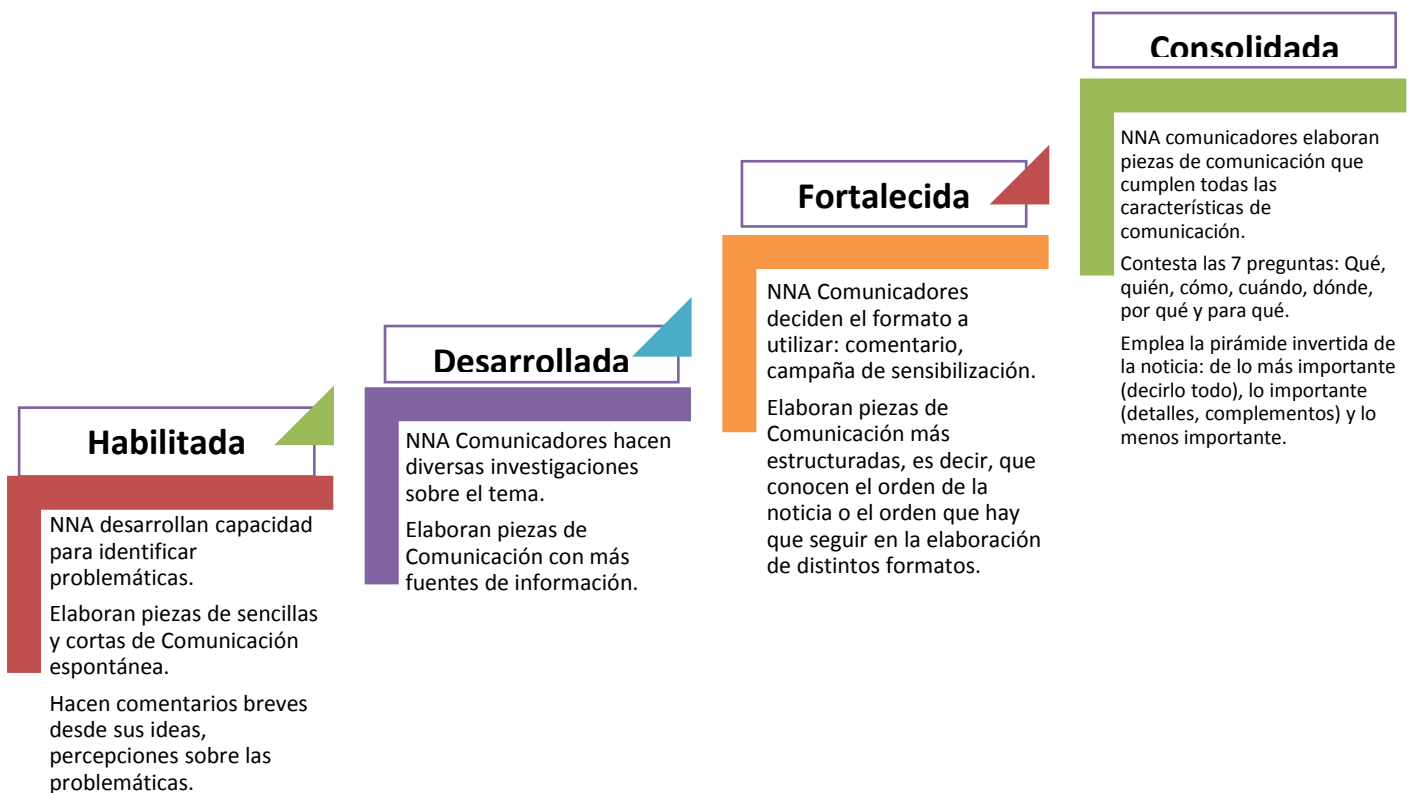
Habilitada

NNA desarrollan capacidad para identificar problemáticas.

Elaboran piezas de sencillas y cortas de Comunicación espontánea.

Hacen comentarios breves desde sus ideas, percepciones sobre las problemáticas.

Desarrollada

NNA Comunicadores hacen diversas investigaciones sobre el tema.

Elaboran piezas de Comunicación con más fuentes de información.

Fortalecida

NNA Comunicadores deciden el formato a utilizar: comentario, campaña de sensibilización.

Elaboran piezas de Comunicación más estructuradas, es decir, que conocen el orden de la noticia o el orden que hay que seguir en la elaboración de distintos formatos.

Consolidada

NNA comunicadores elaboran piezas de comunicación que cumplen todas las características de comunicación.

Contesta las 7 preguntas: Qué, quién, cómo, cuándo, dónde, por qué y para qué.

Emplea la pirámide invertida de la noticia: de lo más importante (decirlo todo), lo importante (detalles, complementos) y lo menos importante.